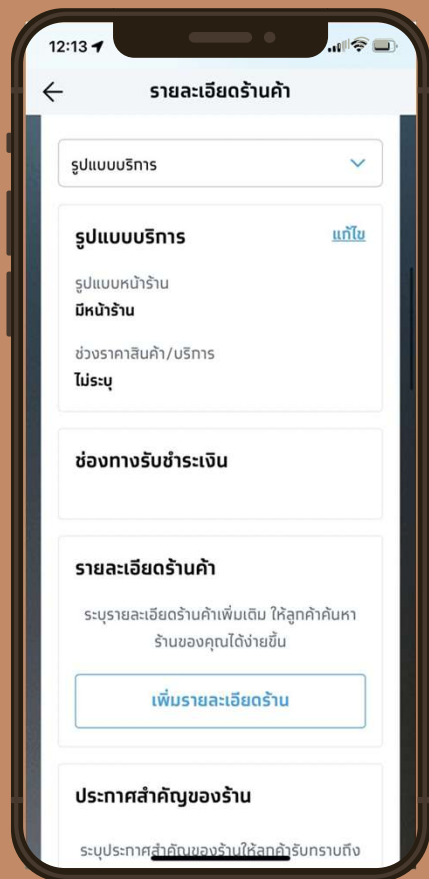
12:13

รายละเอียดร้านค้า

รูปแบบบริการ

รูปแบบบริการ

แก้ไข

รูปแบบหน้าร้าน
มีหน้าร้าน

ช่วงราคาสินค้า/บริการ
ไม่ระบุ

ช่องทางรับชำระเงิน

รายละเอียดร้านค้า

ระบุรายละเอียดร้านค้าเพิ่มเติม ให้ลูกค้าค้นหาร้านของคุณได้ง่ายขึ้น

เพิ่มรายละเอียดร้าน

ประกาศสำคัญของร้าน

ระบุประกาศสำคัญของร้านให้ลูกค้ารับทราบถึง